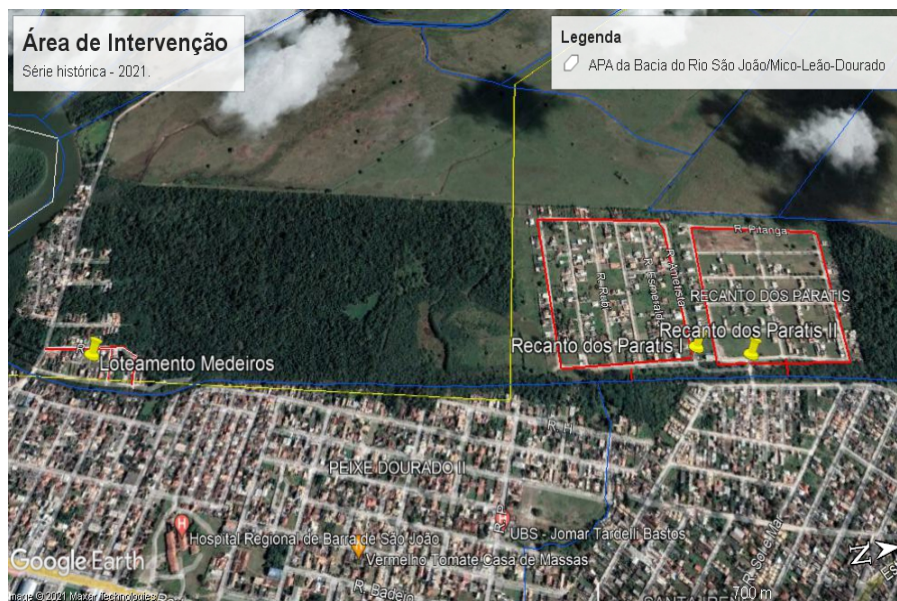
Área de Intervenção
Série histórica - 2021.

Legenda
APA da Bacia do Rio São João/Mico-Leão-Dourado

R. Pitanga
R. Ametista
R. Esmeralda
R. Rubi
RECANTO DOS PARATIS
Recanto dos Paratis II
Recanto dos Paratis I
Loteamento Medeiros
R. H
PEIXE DOURADO II
R. P
UBS - Jomar Tardelli Bastos
Hospital Regional de Barra de São João
Vermelho Tomate Casa de Massas
R. Sadeg
R. Solemar
SANTA IRENE
Google Earth
Image © 2021 Maxar Technologies
700 m
Z
Es